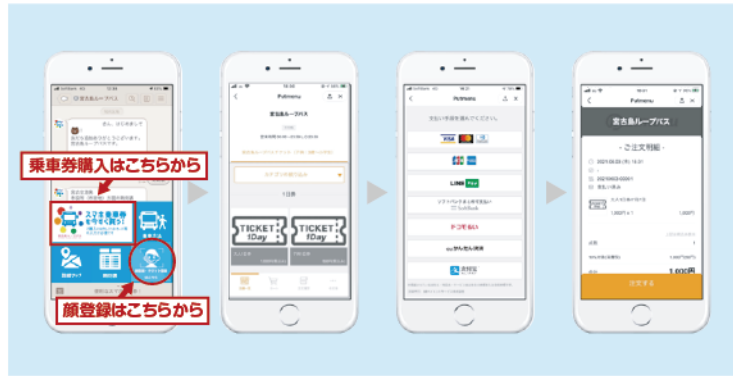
宮古島ループバス

乗車券購入はこちらから

スマホ乗車券を今すぐ買う!

顔登録はこちらから

Pelmenu

宮古島ループバス

TICKET 1Day

TICKET 1Day

1日券

Pelmenu

VISA

JCB

LINE Pay

d払い

au かんたん決済

Pelmenu

宮古島ループバス

ご注文明細

1,600円

注文する